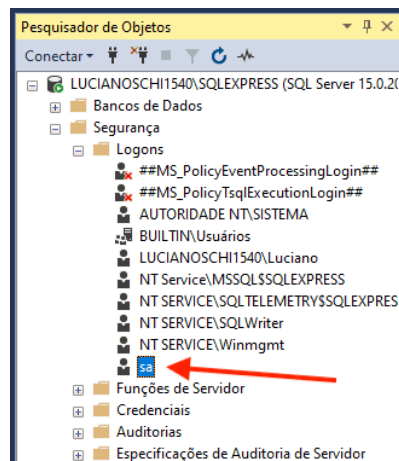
Pesquisador de Objetos
Conectar
LUCIANOSCHI1540\SQLEXPRESS (SQL Server 15.0.20
Bancos de Dados
Segurança
Logons
##MS_PolicyEventProcessingLogin##
##MS_PolicyTsqlExecutionLogin##
AUTORIDADE NT\SISTEMA
BUILTIN\Usuários
LUCIANOSCHI1540\Luciano
NT Service\MSSQL$SQLEXPRESS
NT SERVICE\SQLTELEMETRY$SQLEXPRES
NT SERVICE\SQLWriter
NT SERVICE\Winmgmt
sa
Funções de Servidor
Credenciais
Auditorias
Especificações de Auditoria de Servidor